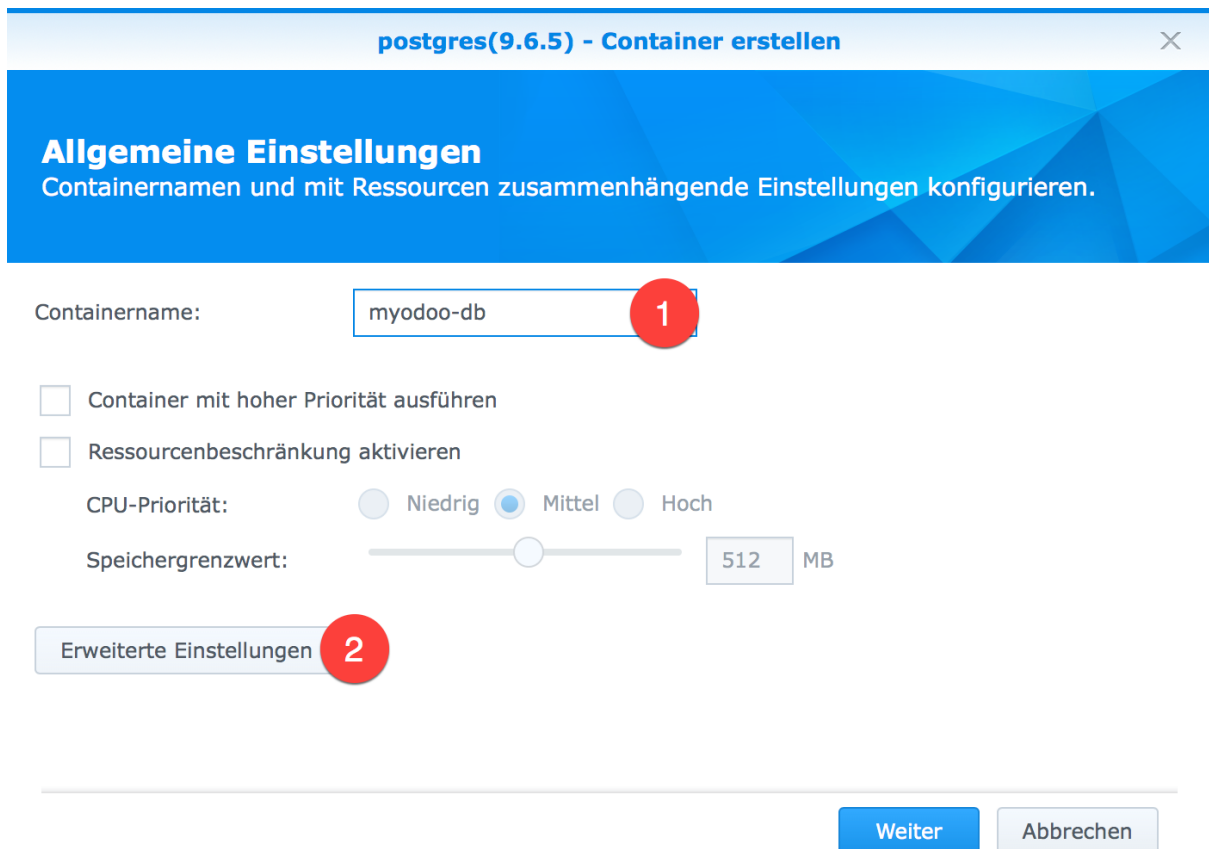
postgres(9.6.5) - Container erstellen

×

Allgemeine Einstellungen
Containernamen und mit Ressourcen zusammenhängende Einstellungen konfigurieren.

Containername: myodoo-db 1

Container mit hoher Priorität ausführen

Ressourcenbeschränkung aktivieren

CPU-Priorität: Niedrig Mittel Hoch

Speichergrenzwert: 512 MB

Erweiterte Einstellungen 2

Weiter Abbrechen